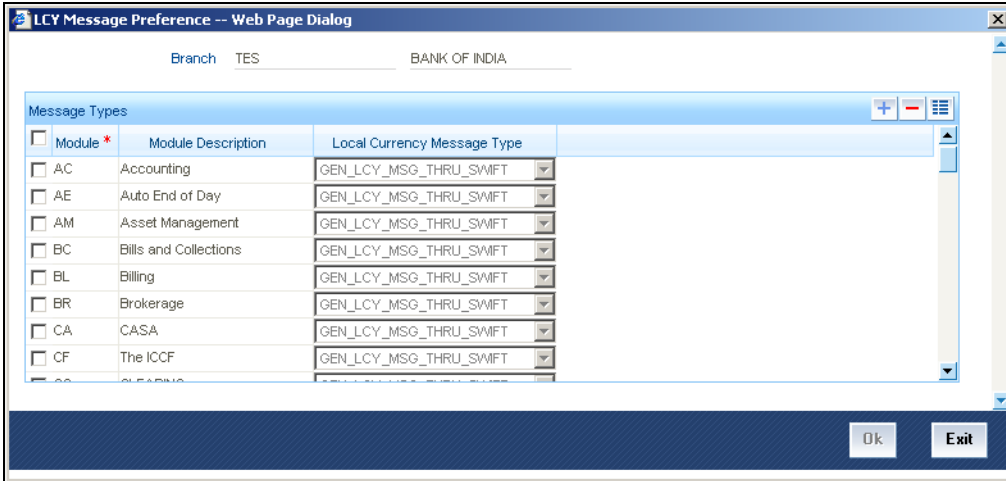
LCY Message Preference -- Web Page Dialog

Branch TES BANK OF INDIA

Message Types

| Module * | Module Description | Local Currency Message Type |
|---|---|---|
| AC | Accounting | GEN_LCY_MSG_THRU_SWIFT |
| AE | Auto End of Day | GEN_LCY_MSG_THRU_SWIFT |
| AM | Asset Management | GEN_LCY_MSG_THRU_SWIFT |
| BC | Bills and Collections | GEN_LCY_MSG_THRU_SWIFT |
| BL | Billing | GEN_LCY_MSG_THRU_SWIFT |
| BR | Brokerage | GEN_LCY_MSG_THRU_SWIFT |
| CA | CASA | GEN_LCY_MSG_THRU_SWIFT |
| CF | The ICCF | GEN_LCY_MSG_THRU_SWIFT |
| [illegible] | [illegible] | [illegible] |

Ok Exit